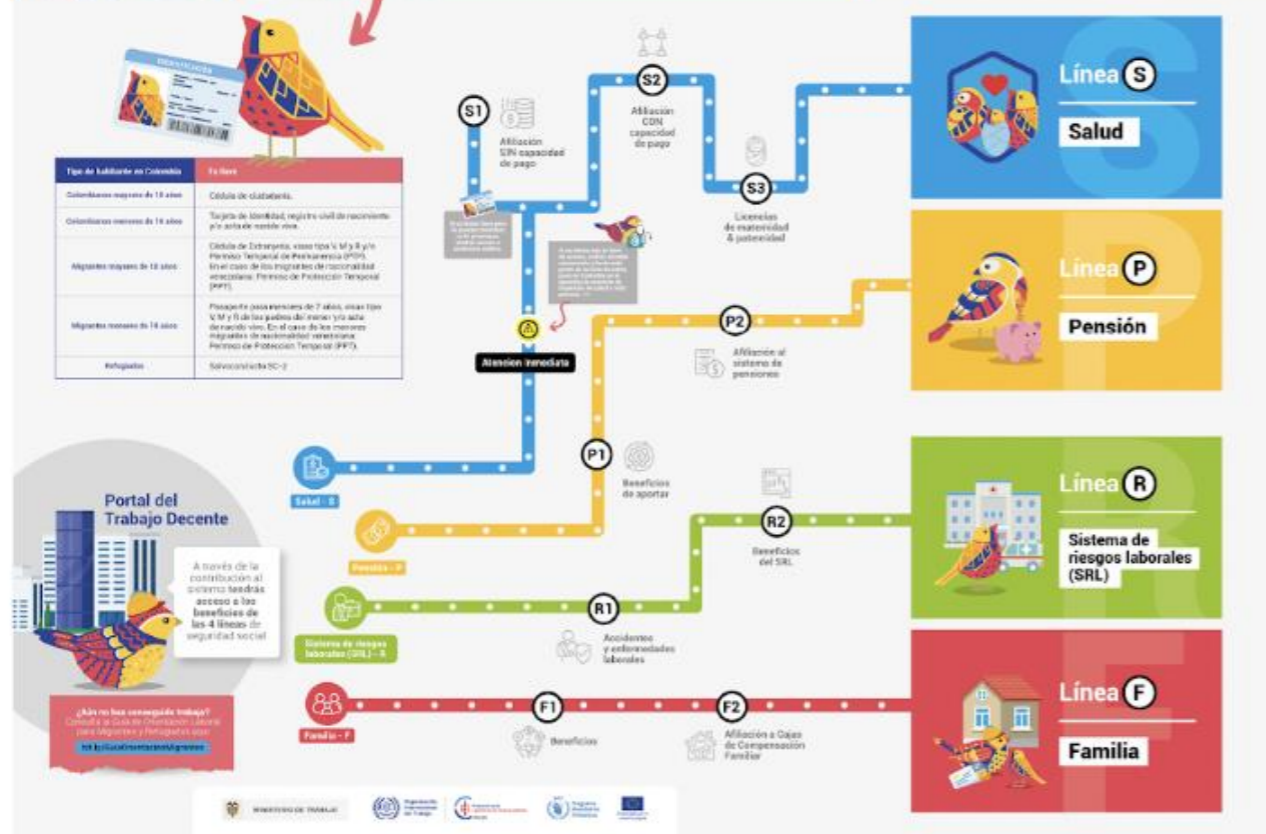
IDENTIFICACIÓN

| Tipo de habitante en Colombia | Tu llave |
|---|---|
| Colombianos mayores de 18 años | Cédula de ciudadanía. |
| Colombianos menores de 18 años | Tarjeta de identidad, registro civil de nacimiento y/o acta de nacido vivo. |
| Migrantes mayores de 18 años | Cédula de Extranjería, visas tipo V, M y R y/o Permiso Temporal de Permanencia (PTP). En el caso de los migrantes de nacionalidad venezolana: Permiso de Protección Temporal (PPT). |
| Migrantes menores de 18 años | Pasaporte para menores de 7 años, visas tipo V, M y R de los padres del menor y/o acta de nacido vivo. En el caso de los menores migrantes de nacionalidad venezolana: Permiso de Protección Temporal (PPT). |
| Refugiados | Salvoconducto SC-2 |

S1 Afiliación SIN capacidad de pago

S2 Afiliación CON capacidad de pago

S3 Licencias de maternidad & paternidad

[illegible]

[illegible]

Atención inmediata

P2 Afiliación al sistema de pensiones

P1 Beneficios de aportar

R2 Beneficios del SRL

R1 Accidentes y enfermedades laborales

F1 Beneficios

F2 Afiliación a Cajas de Compensación Familiar

Salud - S

Pensión - P

Sistema de riesgos laborales (SRL) - R

Familia - F

Línea S
Salud

Línea P
Pensión

Línea R
Sistema de riesgos laborales (SRL)

Línea F
Familia

Portal del Trabajo Decente

A través de la contribución al sistema tendrás acceso a los beneficios de las 4 líneas de seguridad social

¿Aún no has conseguido trabajo? Consulta la Guía de Orientación Laboral para Migrantes y Refugiados aquí:
bit.ly/GuiaOrientacionMigrantes

MINISTERIO DE TRABAJO
Organización Internacional del Trabajo
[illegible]
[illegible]